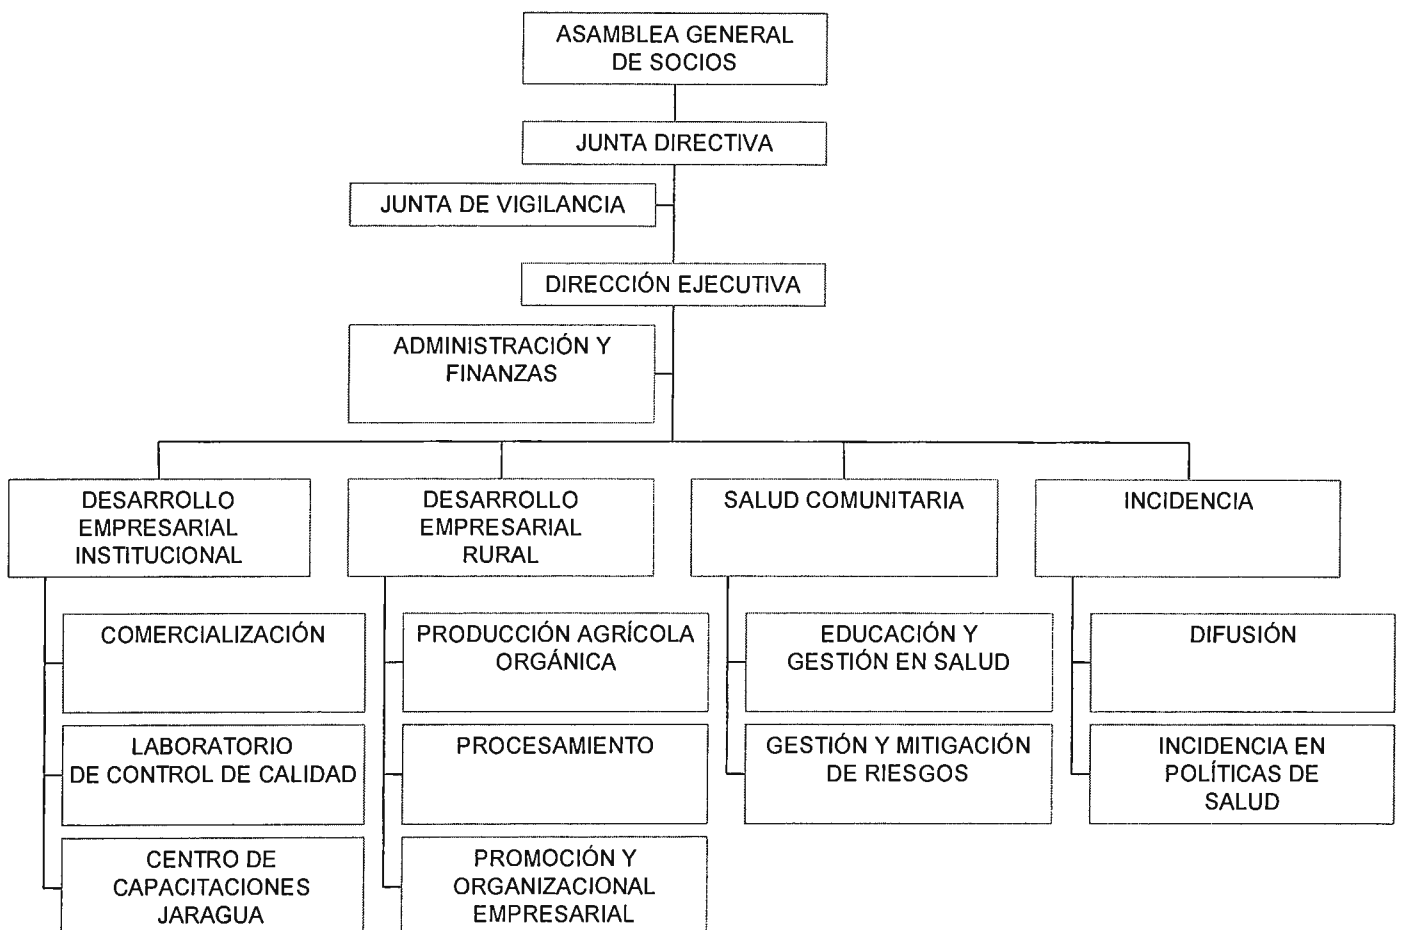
ASAMBLEA GENERAL DE SOCIOS

JUNTA DIRECTIVA

JUNTA DE VIGILANCIA

DIRECCIÓN EJECUTIVA

ADMINISTRACIÓN Y FINANZAS

DESARROLLO EMPRESARIAL INSTITUCIONAL

COMERCIALIZACIÓN

LABORATORIO DE CONTROL DE CALIDAD

CENTRO DE CAPACITACIONES JARAGUA

DESARROLLO EMPRESARIAL RURAL

PRODUCCIÓN AGRÍCOLA ORGÁNICA

PROCESAMIENTO

PROMOCIÓN Y ORGANIZACIONAL EMPRESARIAL

SALUD COMUNITARIA

EDUCACIÓN Y GESTIÓN EN SALUD

GESTIÓN Y MITIGACIÓN DE RIESGOS

INCIDENCIA

DIFUSIÓN

INCIDENCIA EN POLÍTICAS DE SALUD